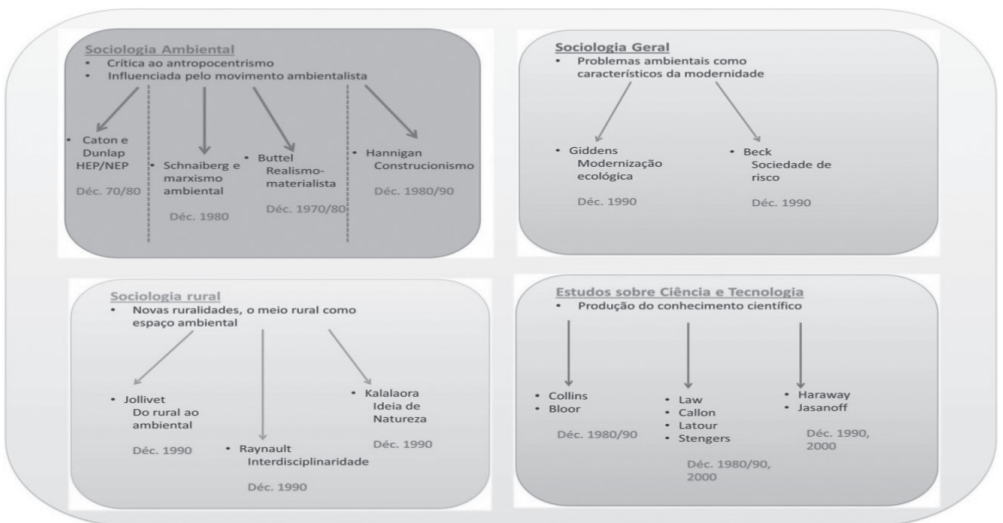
Sociologia Ambiental
• Crítica ao antropocentrismo
• Influenciada pelo movimento ambientalista

• Caton e Dunlap HEP/NEP
Déc. 70/80

• Schnaiberg e marxismo ambiental
Déc. 1980

• Buttel Realismo-materialista
Déc. 1970/80

• Hannigan Construcionismo
Déc. 1980/90

Sociologia Geral
• Problemas ambientais como característicos da modernidade

• Giddens Modernização ecológica
Déc. 1990

• Beck Sociedade de risco
Déc. 1990

Sociologia rural
• Novas ruralidades, o meio rural como espaço ambiental

• Jollivet Do rural ao ambiental
Déc. 1990

• Raynault Interdisciplinaridade
Déc. 1990

• Kalalaora Ideia de Natureza
Déc. 1990

Estudos sobre Ciência e Tecnologia
• Produção do conhecimento científico

• Collins
• Bloor
Déc. 1980/90

• Law
• Callon
• Latour
• Stengers
Déc. 1980/90, 2000

• Haraway
• Jasanoff
Déc. 1990, 2000